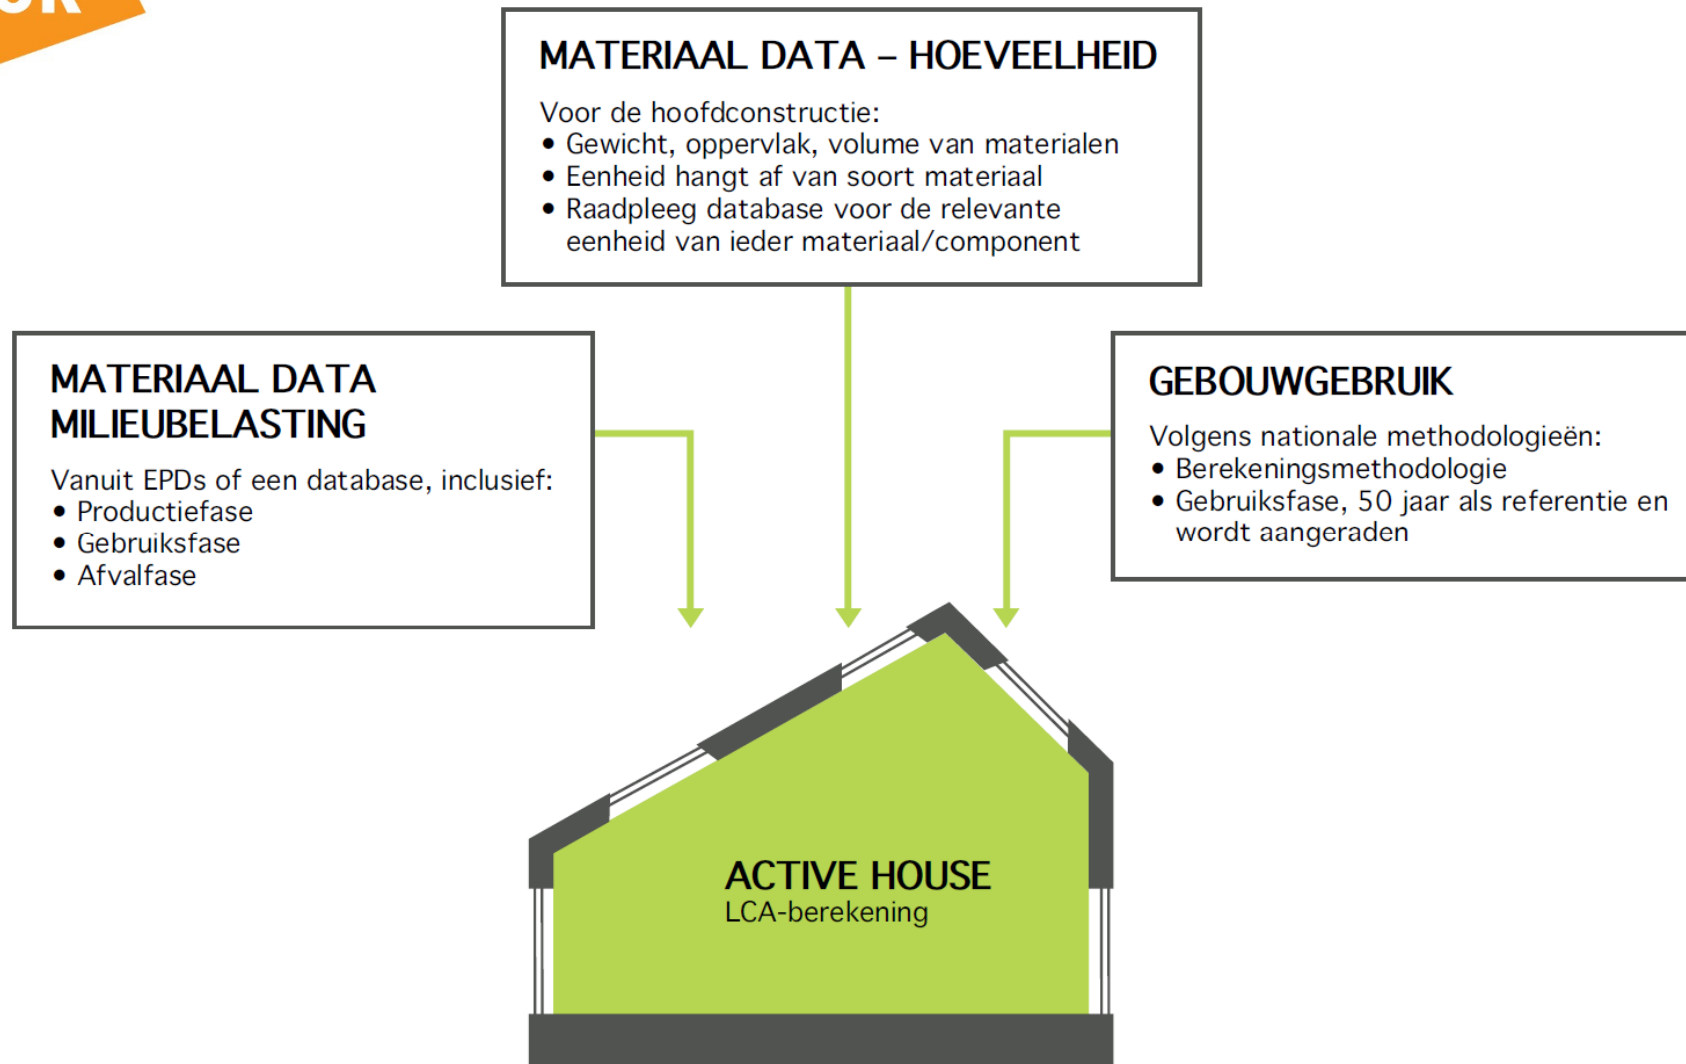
MATERIAAL DATA – HOEVEELHEID

Voor de hoofdconstructie:
• Gewicht, oppervlak, volume van materialen
• Eenheid hangt af van soort materiaal
• Raadpleeg database voor de relevante eenheid van ieder materiaal/component

MATERIAAL DATA MILIEUBELASTING

Vanuit EPDs of een database, inclusief:
• Productiefase
• Gebruiksfase
• Afvalfase

GEBOUWGEBRUIK

Volgens nationale methodologieën:
• Berekeningsmethodologie
• Gebruiksfase, 50 jaar als referentie en wordt aangeraden

ACTIVE HOUSE
LCA-berekening